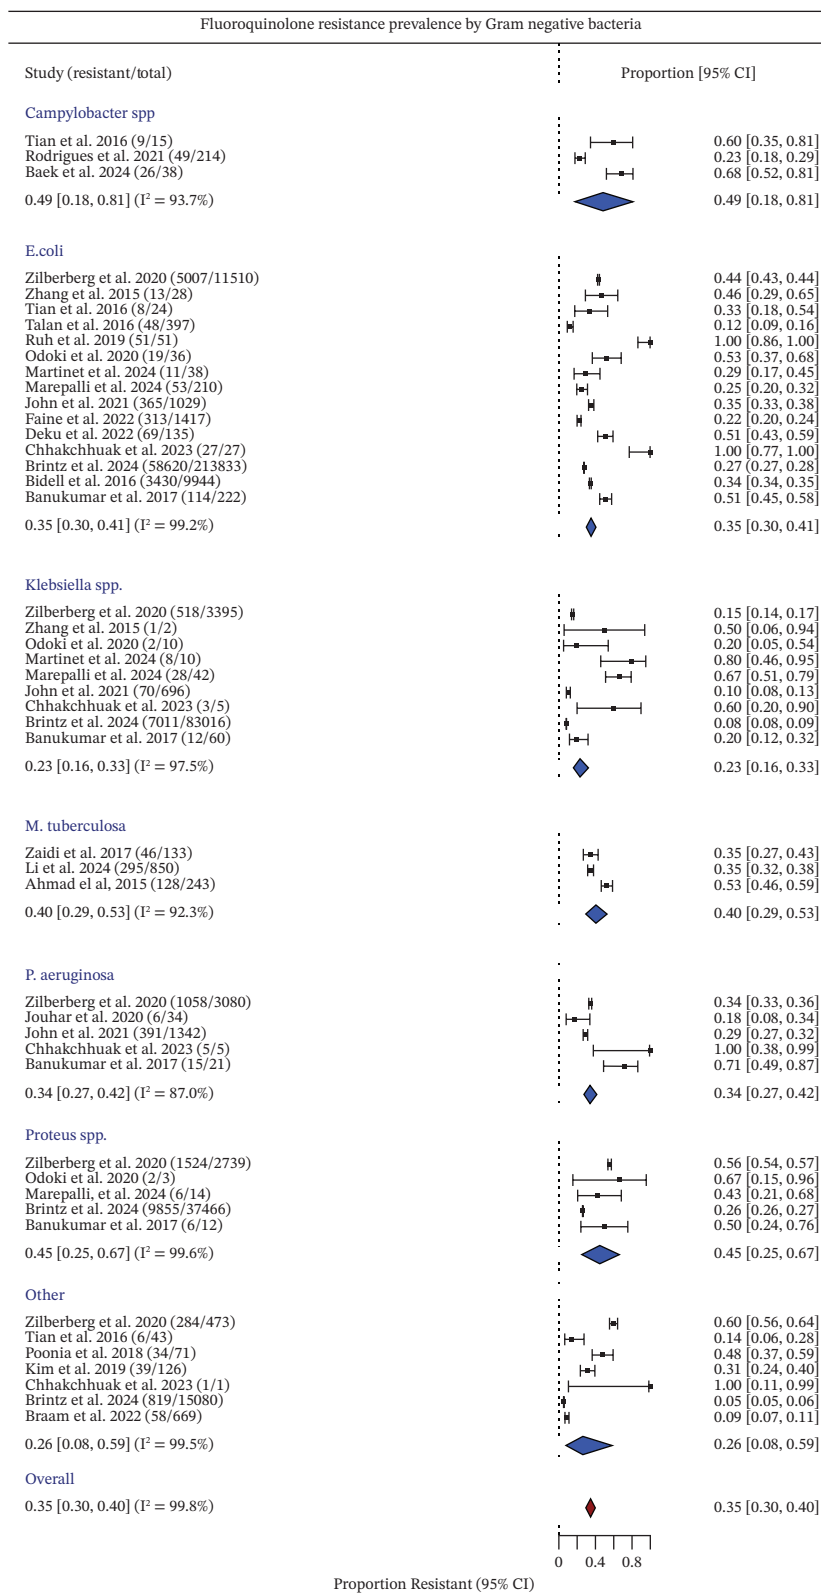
Fluoroquinolone resistance prevalence by Gram negative bacteria

Study (resistant/total)

Proportion [95% CI]

Campylobacter spp

Tian et al. 2016 (9/15) 0.60 [0.35, 0.81]
Rodrigues et al. 2021 (49/214) 0.23 [0.18, 0.29]
Baek et al. 2024 (26/38) 0.68 [0.52, 0.81]

0.49 [0.18, 0.81] ($I^2 = 93.7\%$) 0.49 [0.18, 0.81]

E.coli

Zilberberg et al. 2020 (5007/11510) 0.44 [0.43, 0.44]
Zhang et al. 2015 (13/28) 0.46 [0.29, 0.65]
Tian et al. 2016 (8/24) 0.33 [0.18, 0.54]
Talan et al. 2016 (48/397) 0.12 [0.09, 0.16]
Ruh et al. 2019 (51/51) 1.00 [0.86, 1.00]
Odoki et al. 2020 (19/36) 0.53 [0.37, 0.68]
Martinet et al. 2024 (11/38) 0.29 [0.17, 0.45]
Marepalli et al. 2024 (53/210) 0.25 [0.20, 0.32]
John et al. 2021 (365/1029) 0.35 [0.33, 0.38]
Faine et al. 2022 (313/1417) 0.22 [0.20, 0.24]
Deku et al. 2022 (69/135) 0.51 [0.43, 0.59]
Chhakchhuak et al. 2023 (27/27) 1.00 [0.77, 1.00]
Brintz et al. 2024 (58620/213833) 0.27 [0.27, 0.28]
Bidell et al. 2016 (3430/9944) 0.34 [0.34, 0.35]
Banukumar et al. 2017 (114/222) 0.51 [0.45, 0.58]

0.35 [0.30, 0.41] ($I^2 = 99.2\%$) 0.35 [0.30, 0.41]

Klebsiella spp.

Zilberberg et al. 2020 (518/3395) 0.15 [0.14, 0.17]
Zhang et al. 2015 (1/2) 0.50 [0.06, 0.94]
Odoki et al. 2020 (2/10) 0.20 [0.05, 0.54]
Martinet et al. 2024 (8/10) 0.80 [0.46, 0.95]
Marepalli et al. 2024 (28/42) 0.67 [0.51, 0.79]
John et al. 2021 (70/696) 0.10 [0.08, 0.13]
Chhakchhuak et al. 2023 (3/5) 0.60 [0.20, 0.90]
Brintz et al. 2024 (7011/83016) 0.08 [0.08, 0.09]
Banukumar et al. 2017 (12/60) 0.20 [0.12, 0.32]

0.23 [0.16, 0.33] ($I^2 = 97.5\%$) 0.23 [0.16, 0.33]

M. tuberculosa

Zaidi et al. 2017 (46/133) 0.35 [0.27, 0.43]
Li et al. 2024 (295/850) 0.35 [0.32, 0.38]
Ahmad el al, 2015 (128/243) 0.53 [0.46, 0.59]

0.40 [0.29, 0.53] ($I^2 = 92.3\%$) 0.40 [0.29, 0.53]

P. aeruginosa

Zilberberg et al. 2020 (1058/3080) 0.34 [0.33, 0.36]
Jouhar et al. 2020 (6/34) 0.18 [0.08, 0.34]
John et al. 2021 (391/1342) 0.29 [0.27, 0.32]
Chhakchhuak et al. 2023 (5/5) 1.00 [0.38, 0.99]
Banukumar et al. 2017 (15/21) 0.71 [0.49, 0.87]

0.34 [0.27, 0.42] ($I^2 = 87.0\%$) 0.34 [0.27, 0.42]

Proteus spp.

Zilberberg et al. 2020 (1524/2739) 0.56 [0.54, 0.57]
Odoki et al. 2020 (2/3) 0.67 [0.15, 0.96]
Marepalli, et al. 2024 (6/14) 0.43 [0.21, 0.68]
Brintz et al. 2024 (9855/37466) 0.26 [0.26, 0.27]
Banukumar et al. 2017 (6/12) 0.50 [0.24, 0.76]

0.45 [0.25, 0.67] ($I^2 = 99.6\%$) 0.45 [0.25, 0.67]

Other

Zilberberg et al. 2020 (284/473) 0.60 [0.56, 0.64]
Tian et al. 2016 (6/43) 0.14 [0.06, 0.28]
Poonia et al. 2018 (34/71) 0.48 [0.37, 0.59]
Kim et al. 2019 (39/126) 0.31 [0.24, 0.40]
Chhakchhuak et al. 2023 (1/1) 1.00 [0.11, 0.99]
Brintz et al. 2024 (819/15080) 0.05 [0.05, 0.06]
Braam et al. 2022 (58/669) 0.09 [0.07, 0.11]

0.26 [0.08, 0.59] ($I^2 = 99.5\%$) 0.26 [0.08, 0.59]

Overall

0.35 [0.30, 0.40] ($I^2 = 99.8\%$) 0.35 [0.30, 0.40]

0 0.4 0.8
Proportion Resistant (95% CI)